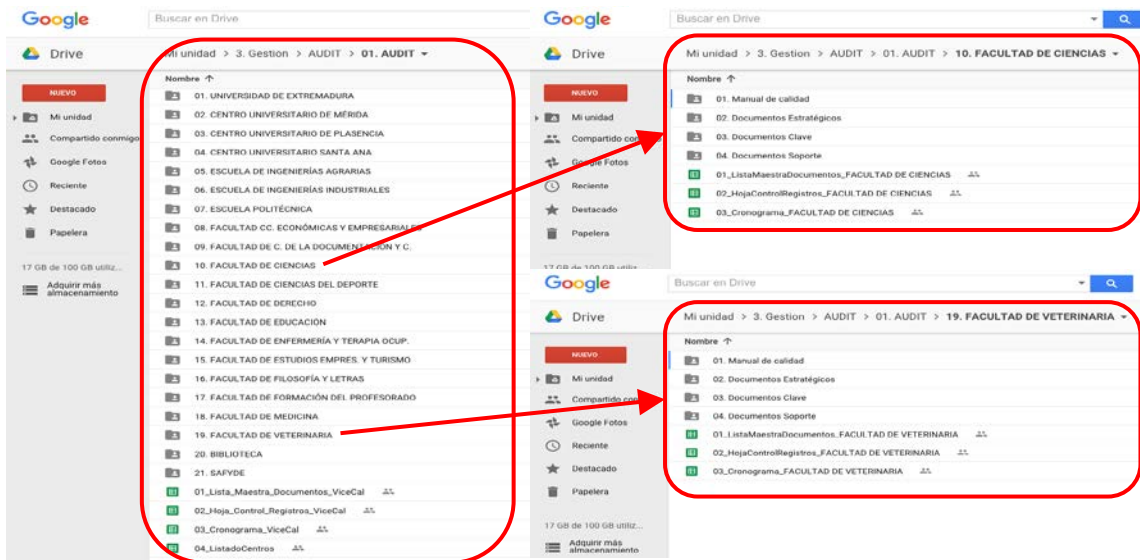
Google
Buscar en Drive

Drive

Mi unidad > 3. Gestion > AUDIT > 01. AUDIT

NUEVO
Mi unidad
Compartido conmigo
Google Fotos
Reciente
Destacado
Papelera

17 GB de 100 GB utiliz...
Adquirir más almacenamiento

Nombre ↑
01. UNIVERSIDAD DE EXTREMADURA
02. CENTRO UNIVERSITARIO DE MÉRIDA
03. CENTRO UNIVERSITARIO DE PLASENCIA
04. CENTRO UNIVERSITARIO SANTA ANA
05. ESCUELA DE INGENIERÍAS AGRARIAS
06. ESCUELA DE INGENIERÍAS INDUSTRIALES
07. ESCUELA POLITÉCNICA
08. FACULTAD CC. ECONÓMICAS Y EMPRESARIALES
09. FACULTAD DE C. DE LA DOCUMENTACIÓN Y C.
10. FACULTAD DE CIENCIAS
11. FACULTAD DE CIENCIAS DEL DEPORTE
12. FACULTAD DE DERECHO
13. FACULTAD DE EDUCACIÓN
14. FACULTAD DE ENFERMERÍA Y TERAPIA OCUP.
15. FACULTAD DE ESTUDIOS EMPRES. Y TURISMO
16. FACULTAD DE FILOSOFÍA Y LETRAS
17. FACULTAD DE FORMACIÓN DEL PROFESORADO
18. FACULTAD DE MEDICINA
19. FACULTAD DE VETERINARIA
20. BIBLIOTECA
21. SAFYDE
01_Lista_Maestra_Documentos_ViceCal
02_Hoja_Control_Registros_ViceCal
03_Cronograma_ViceCal
04_ListadoCentros

Google
Buscar en Drive

Drive

Mi unidad > 3. Gestion > AUDIT > 01. AUDIT > 10. FACULTAD DE CIENCIAS

NUEVO
Mi unidad
Compartido con
Google Fotos
Reciente
Destacado
Papelera

17 GB de 100 GB utiliz...

Nombre ↑
01. Manual de calidad
02. Documentos Estratégicos
03. Documentos Clave
04. Documentos Soporte
01_ListaMaestraDocumentos_FACULTAD DE CIENCIAS
02_HojaControlRegistros_FACULTAD DE CIENCIAS
03_Cronograma_FACULTAD DE CIENCIAS

Google
Buscar en Drive

Drive

Mi unidad > 3. Gestion > AUDIT > 01. AUDIT > 19. FACULTAD DE VETERINARIA

NUEVO
Mi unidad
Compartido con
Google Fotos
Reciente
Destacado
Papelera

17 GB de 100 GB utiliz...
Adquirir más almacenamiento

Nombre ↑
01. Manual de calidad
02. Documentos Estratégicos
03. Documentos Clave
04. Documentos Soporte
01_ListaMaestraDocumentos_FACULTAD DE VETERINARIA
02_HojaControlRegistros_FACULTAD DE VETERINARIA
03_Cronograma_FACULTAD DE VETERINARIA